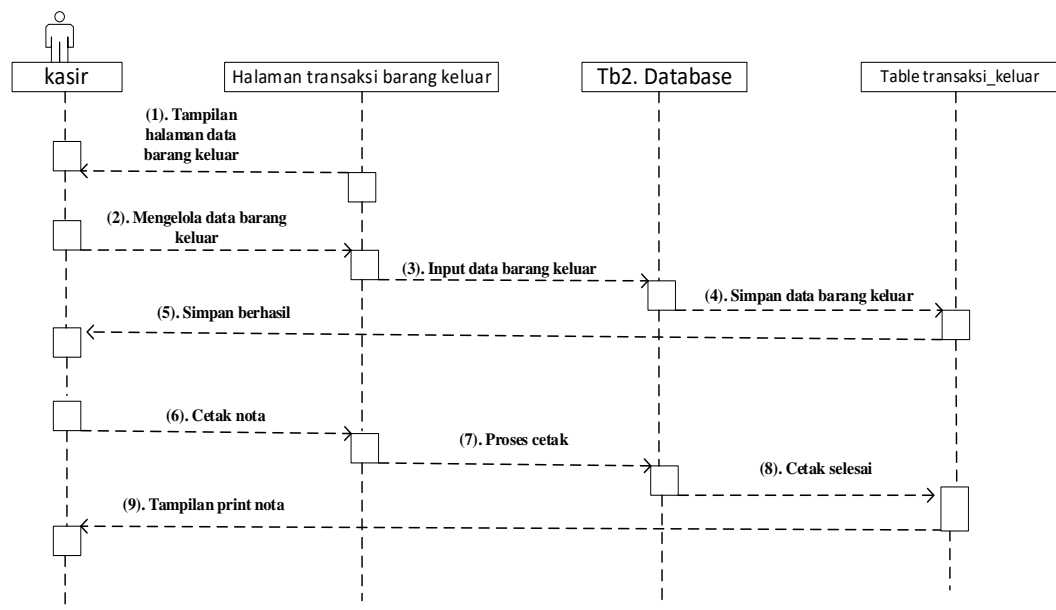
kasir

Halaman transaksi barang keluar

Tb2. Database

Table transaksi_keluar

(1). Tampilan halaman data barang keluar

(2). Mengelola data barang keluar

(3). Input data barang keluar

(4). Simpan data barang keluar

(5). Simpan berhasil

(6). Cetak nota

(7). Proses cetak

(8). Cetak selesai

(9). Tampilan print nota